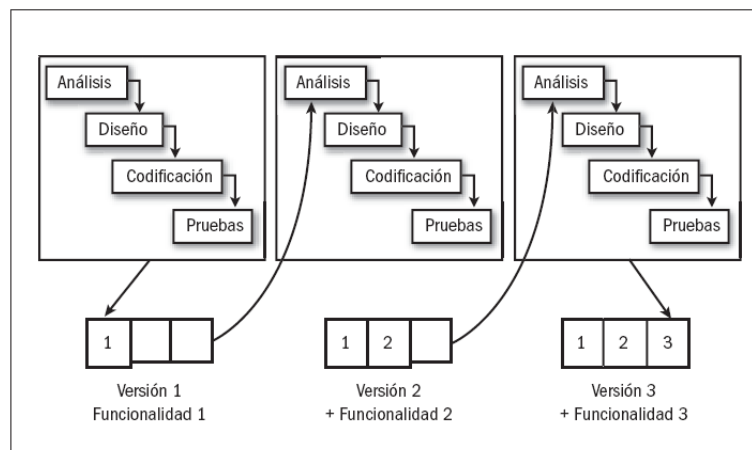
Análisis
Diseño
Codificación
Pruebas

Análisis
Diseño
Codificación
Pruebas

Análisis
Diseño
Codificación
Pruebas

1

1 2

1 2 3

Versión 1
Funcionalidad 1

Versión 2
+ Funcionalidad 2

Versión 3
+ Funcionalidad 3